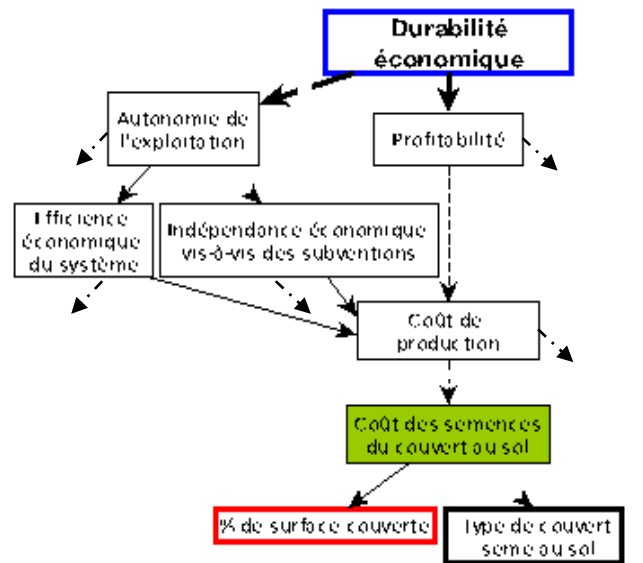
Durabilité économique

Autonomie de l'exploitation

Profitabilité

Efficience économique du système

Indépendance économique vis-à-vis des subventions

Coût de production

Coût des semences du couvert au sol

% de surface couverte

Type de couvert semé au sol